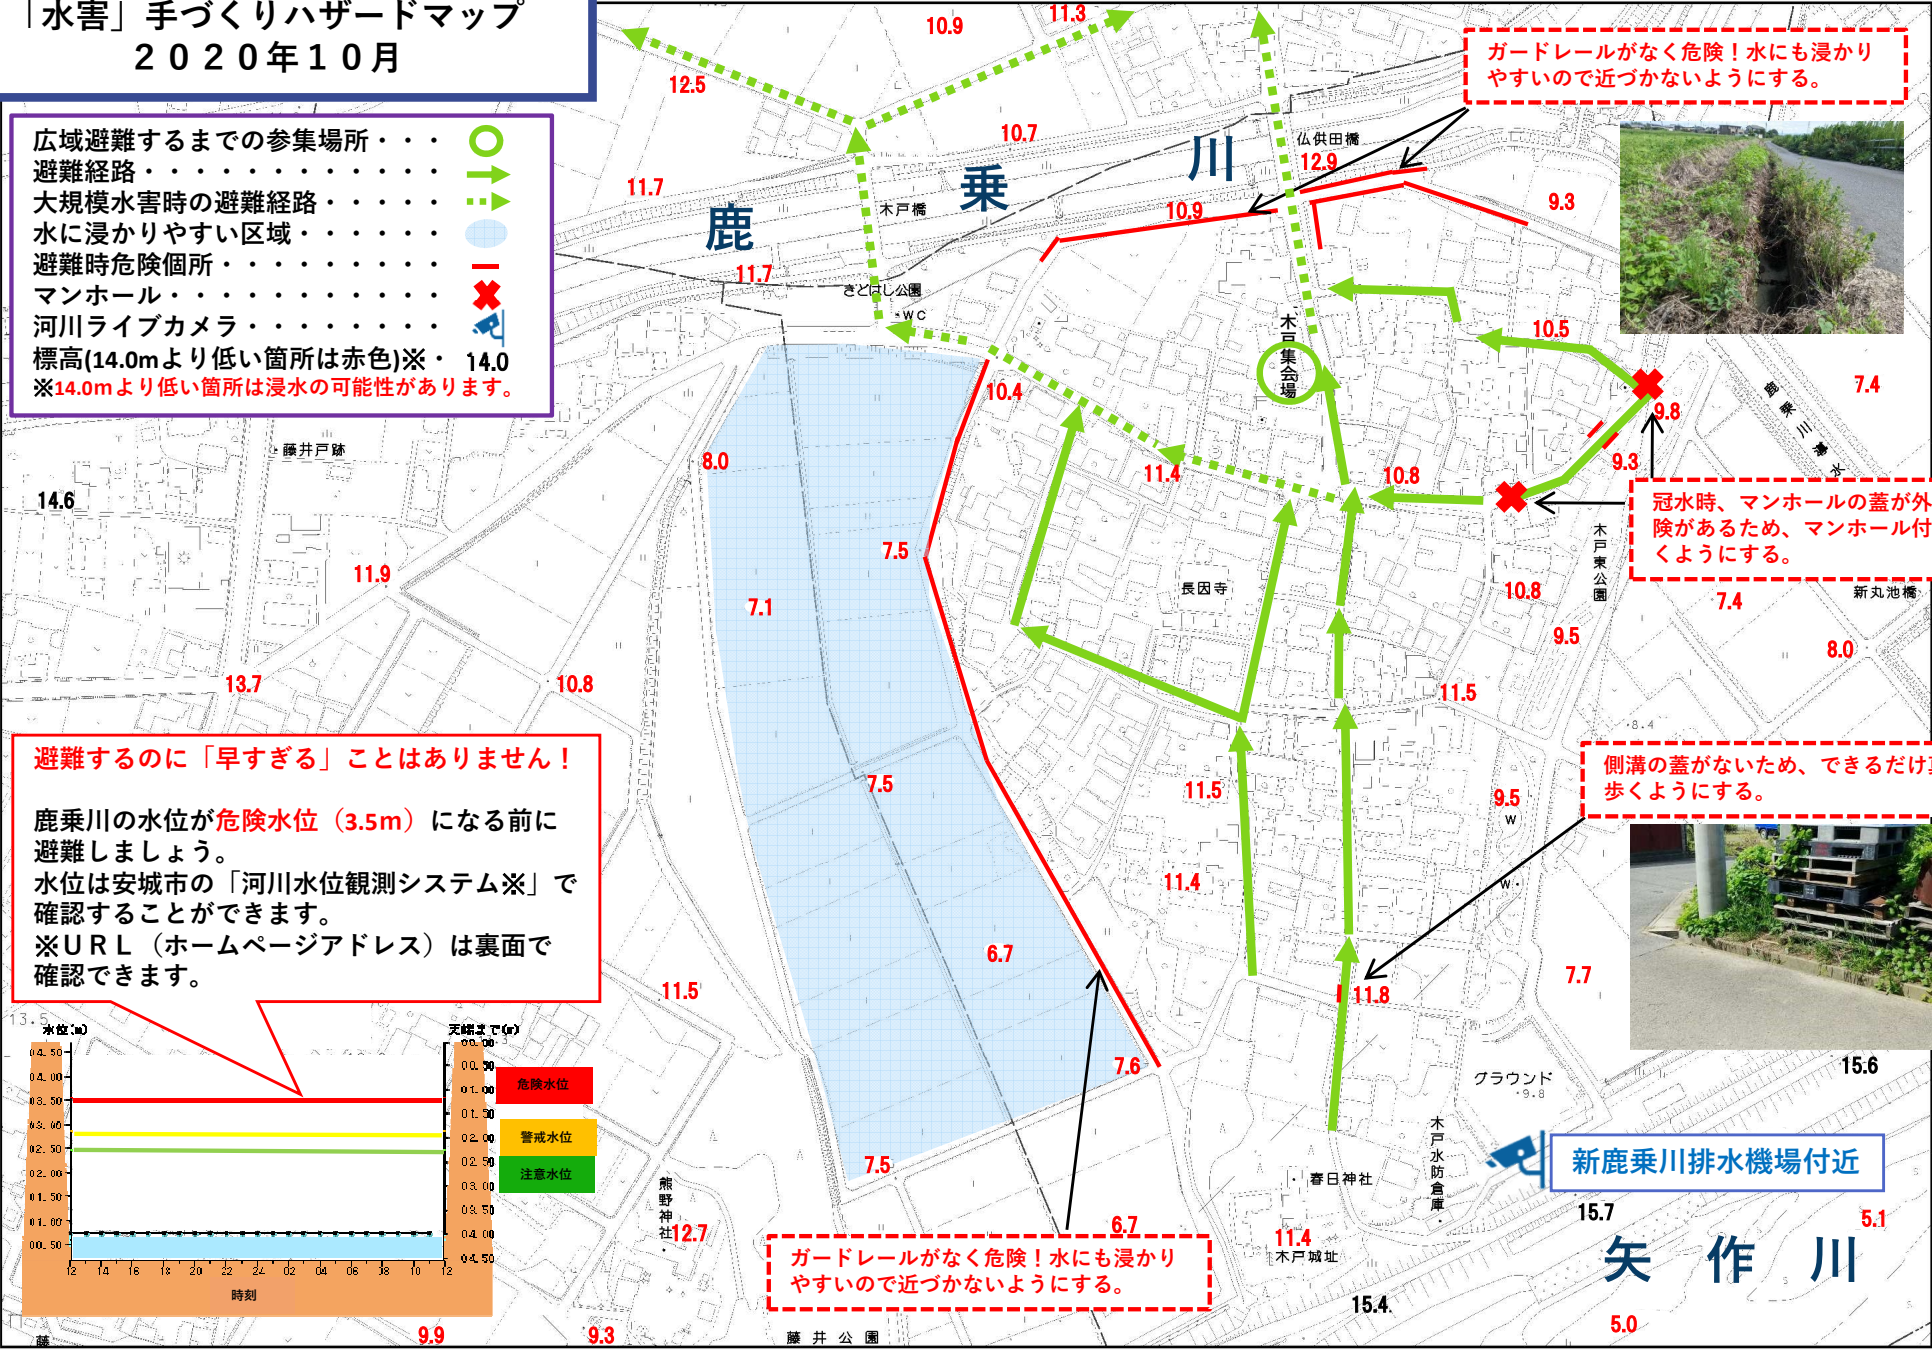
「水害」手づくりハザードマップ
２０２０年１０月

広域避難するまでの参集場所・・・
避難経路・・・・・・・・・・・・
大規模水害時の避難経路・・・・・
水に浸かりやすい区域・・・・・・
避難時危険個所・・・・・・・・・
マンホール・・・・・・・・・・・
河川ライブカメラ・・・・・・・・
標高(14.0mより低い箇所は赤色)※・ 14.0
※14.0mより低い箇所は浸水の可能性があります。

ガードレールがなく危険！水にも浸かりやすいので近づかないようにする。

冠水時、マンホールの蓋が外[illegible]険があるため、マンホール付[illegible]くようにする。

側溝の蓋がないため、できるだけ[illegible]歩くようにする。

避難するのに「早すぎる」ことはありません！

鹿乗川の水位が危険水位（3.5m）になる前に避難しましょう。
水位は安城市の「河川水位観測システム※」で確認することができます。
※ＵＲＬ（ホームページアドレス）は裏面で確認できます。

ガードレールがなく危険！水にも浸かりやすいので近づかないようにする。

新鹿乗川排水機場付近

鹿 乗 川
矢 作 川

10.9 11.3 12.5 10.7 12.9 11.7 10.9 9.3 11.7 10.5 7.4 10.4 9.8 9.3 8.0 11.4 10.8 14.6 7.5 10.8 7.1 7.4 11.9 9.5 8.0 13.7 10.8 11.5 7.5 11.5 9.5 11.4 6.7 11.5 11.8 7.7 7.6 15.6 7.5 6.7 12.7 11.4 15.7 5.1 15.4 9.9 9.3 5.0

仏供田橋 木戸橋 きとはし公園 WC 木戸集会場 藤井戸跡 長因寺 木戸東公園 新丸池橋 鹿乗川排水 グラウンド 春日神社 木戸水防倉庫 熊野神社 木戸城址 藤井公園

水位(m) 天端まで(m) 危険水位 警戒水位 注意水位 時刻
04.50 04.00 03.50 03.00 02.50 02.00 01.50 01.00 00.50
00.00 00.50 01.00 01.50 02.00 02.50 03.00 03.50 04.00 04.50
12 14 16 18 20 22 24 02 04 06 08 10 12